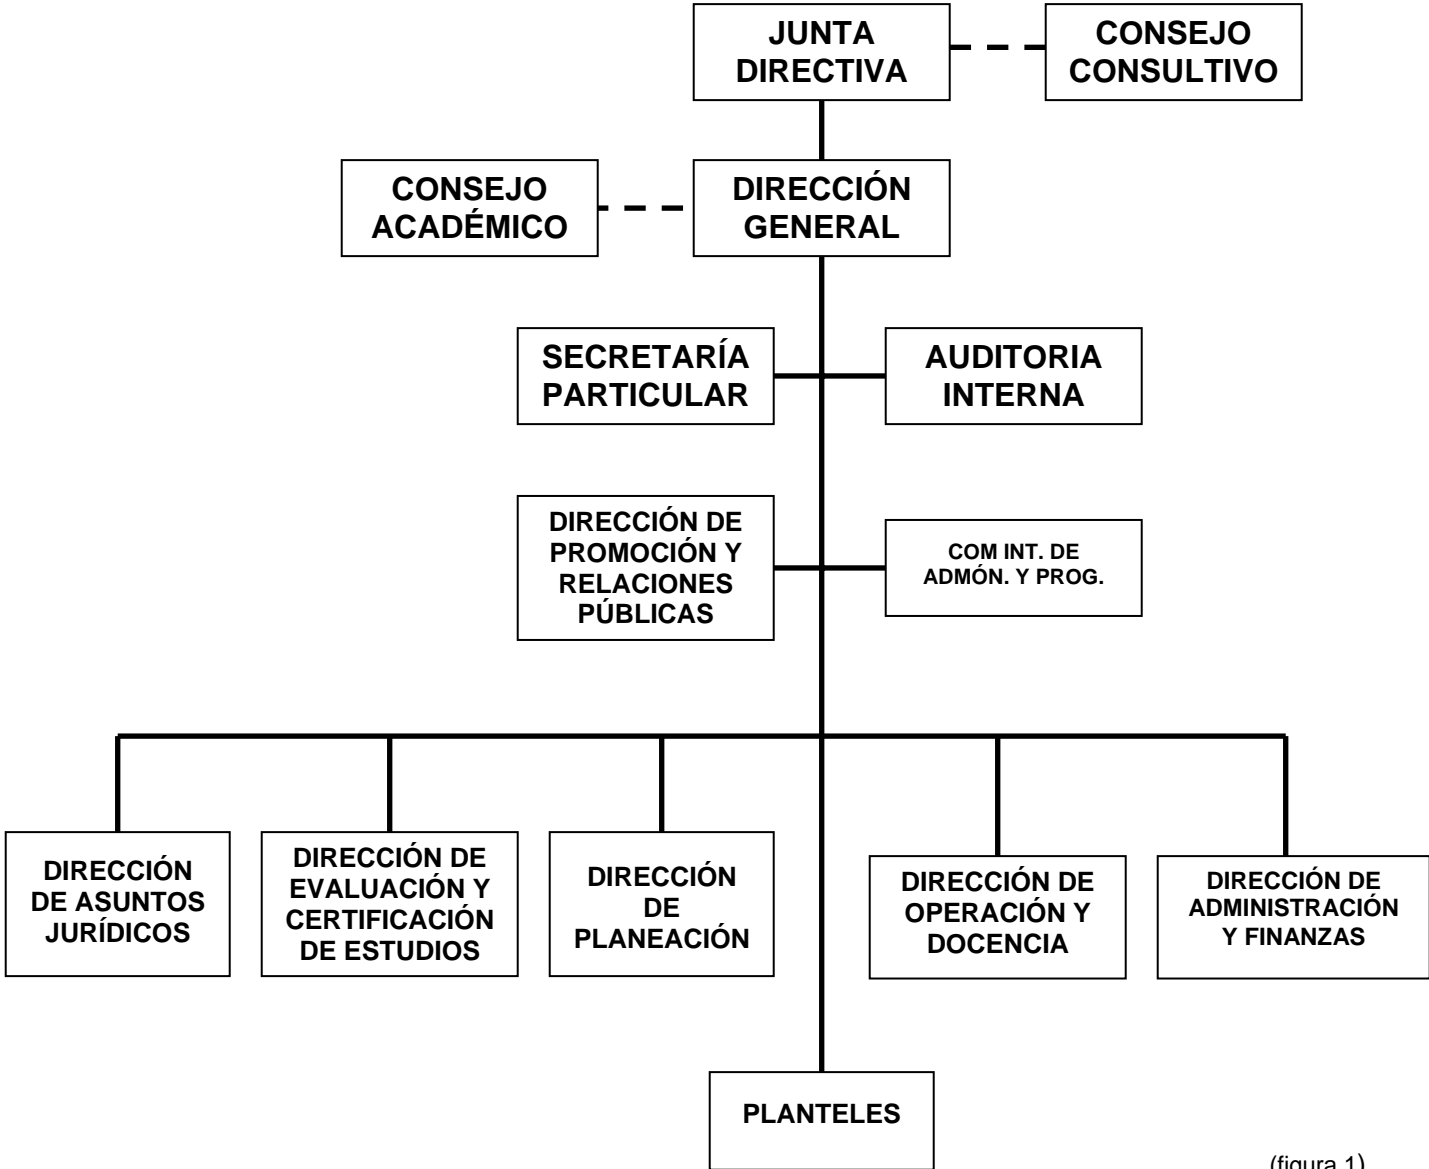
JUNTA DIRECTIVA

CONSEJO CONSULTIVO

CONSEJO ACADÉMICO

DIRECCIÓN GENERAL

SECRETARÍA PARTICULAR

AUDITORIA INTERNA

DIRECCIÓN DE PROMOCIÓN Y RELACIONES PÚBLICAS

COM INT. DE ADMÓN. Y PROG.

DIRECCIÓN DE ASUNTOS JURÍDICOS

DIRECCIÓN DE EVALUACIÓN Y CERTIFICACIÓN DE ESTUDIOS

DIRECCIÓN DE PLANEACIÓN

DIRECCIÓN DE OPERACIÓN Y DOCENCIA

DIRECCIÓN DE ADMINISTRACIÓN Y FINANZAS

PLANTELES

(figura 1)